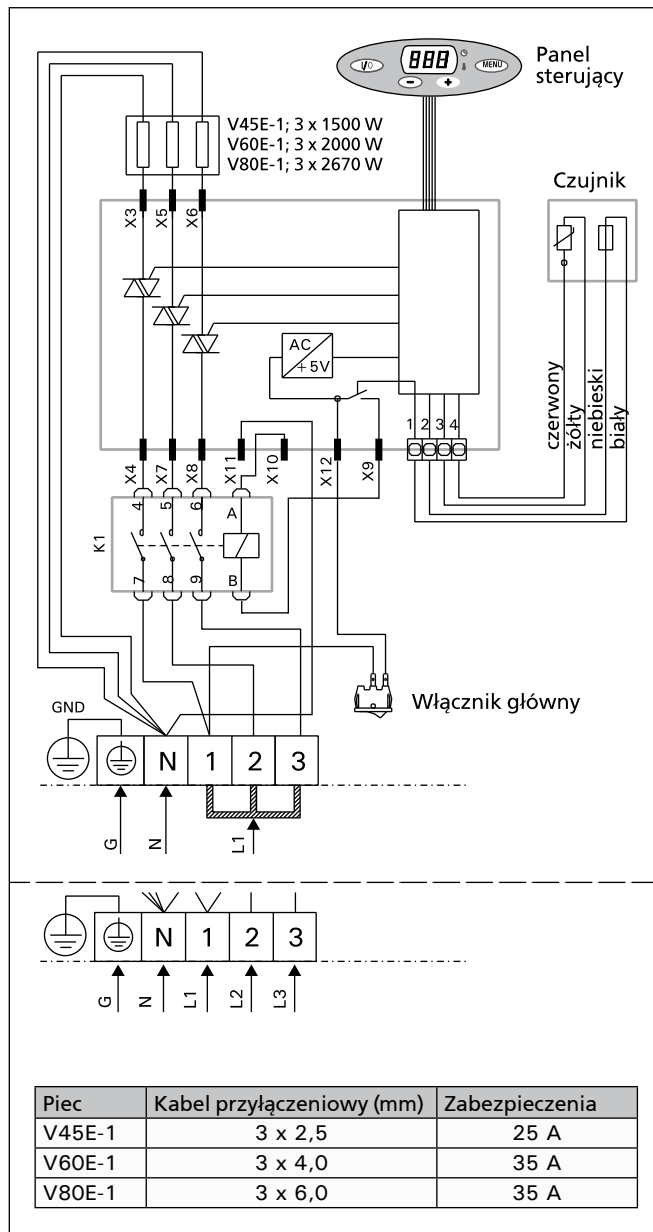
I/O 888 MENU − +

Panel sterujący

V45E-1; 3 x 1500 W
V60E-1; 3 x 2000 W
V80E-1; 3 x 2670 W

Czujnik

X3 X5 X6

AC
+5V

czerwony
żółty
niebieski
biały

1 2 3 4

X4 X7 X8 X11 X10 X12 X9

4 5 6 A
K1
7 8 9 B

Włącznik główny

GND

N 1 2 3

G N L1

N 1 2 3

G N L1 L2 L3

| Piec | Kabel przyłączeniowy (mm) | Zabezpieczenia |
|---|---|---|
| V45E-1 | 3 x 2,5 | 25 A |
| V60E-1 | 3 x 4,0 | 35 A |
| V80E-1 | 3 x 6,0 | 35 A |